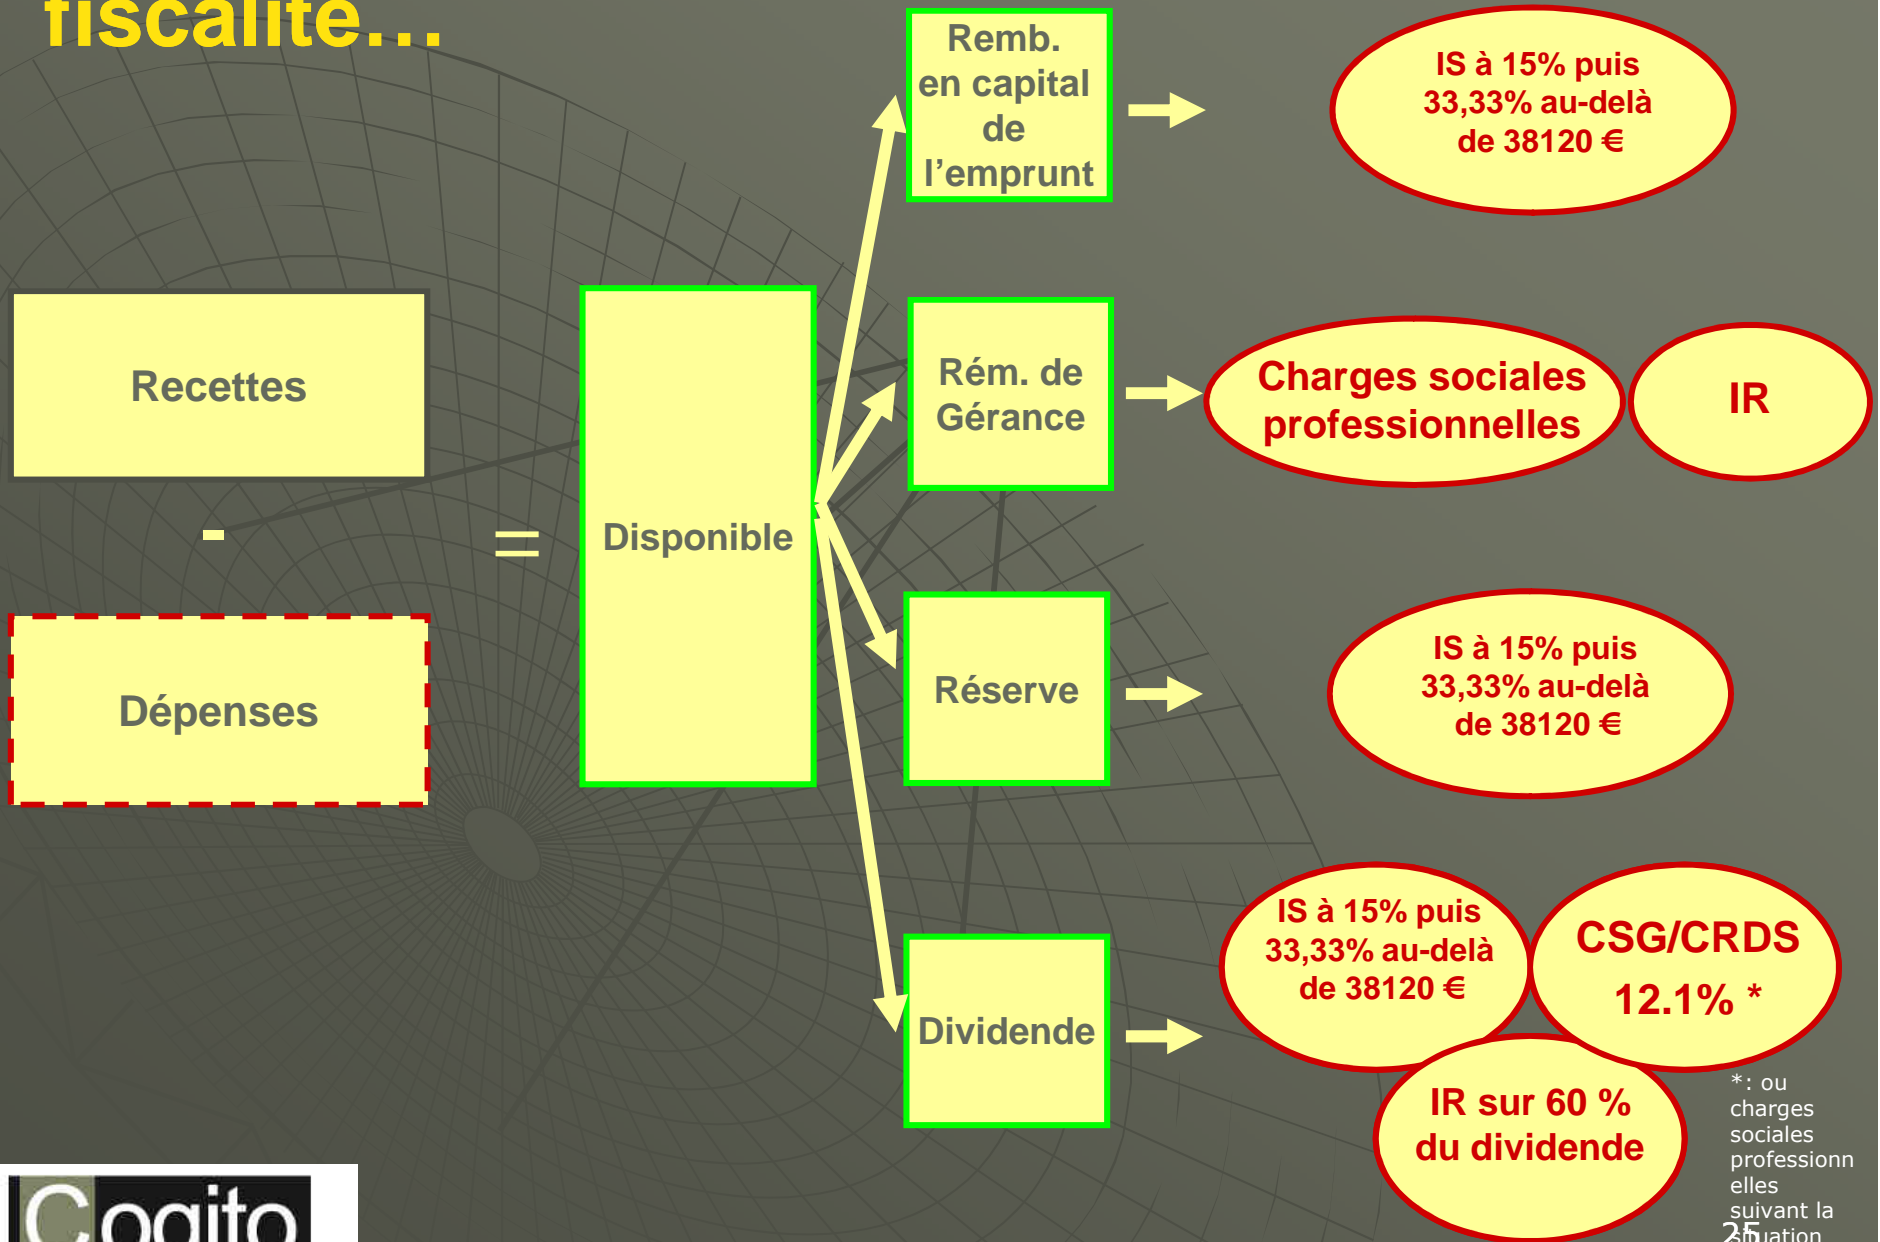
fiscalité…

Recettes

-

Dépenses

=

Disponible

Remb. en capital de l'emprunt

IS à 15% puis 33,33% au-delà de 38120 €

Rém. de Gérance

Charges sociales professionnelles

IR

Réserve

IS à 15% puis 33,33% au-delà de 38120 €

Dividende

IS à 15% puis 33,33% au-delà de 38120 €

CSG/CRDS 12.1% *

IR sur 60 % du dividende

*: ou charges sociales professionnelles suivant la situation

25

Cogito